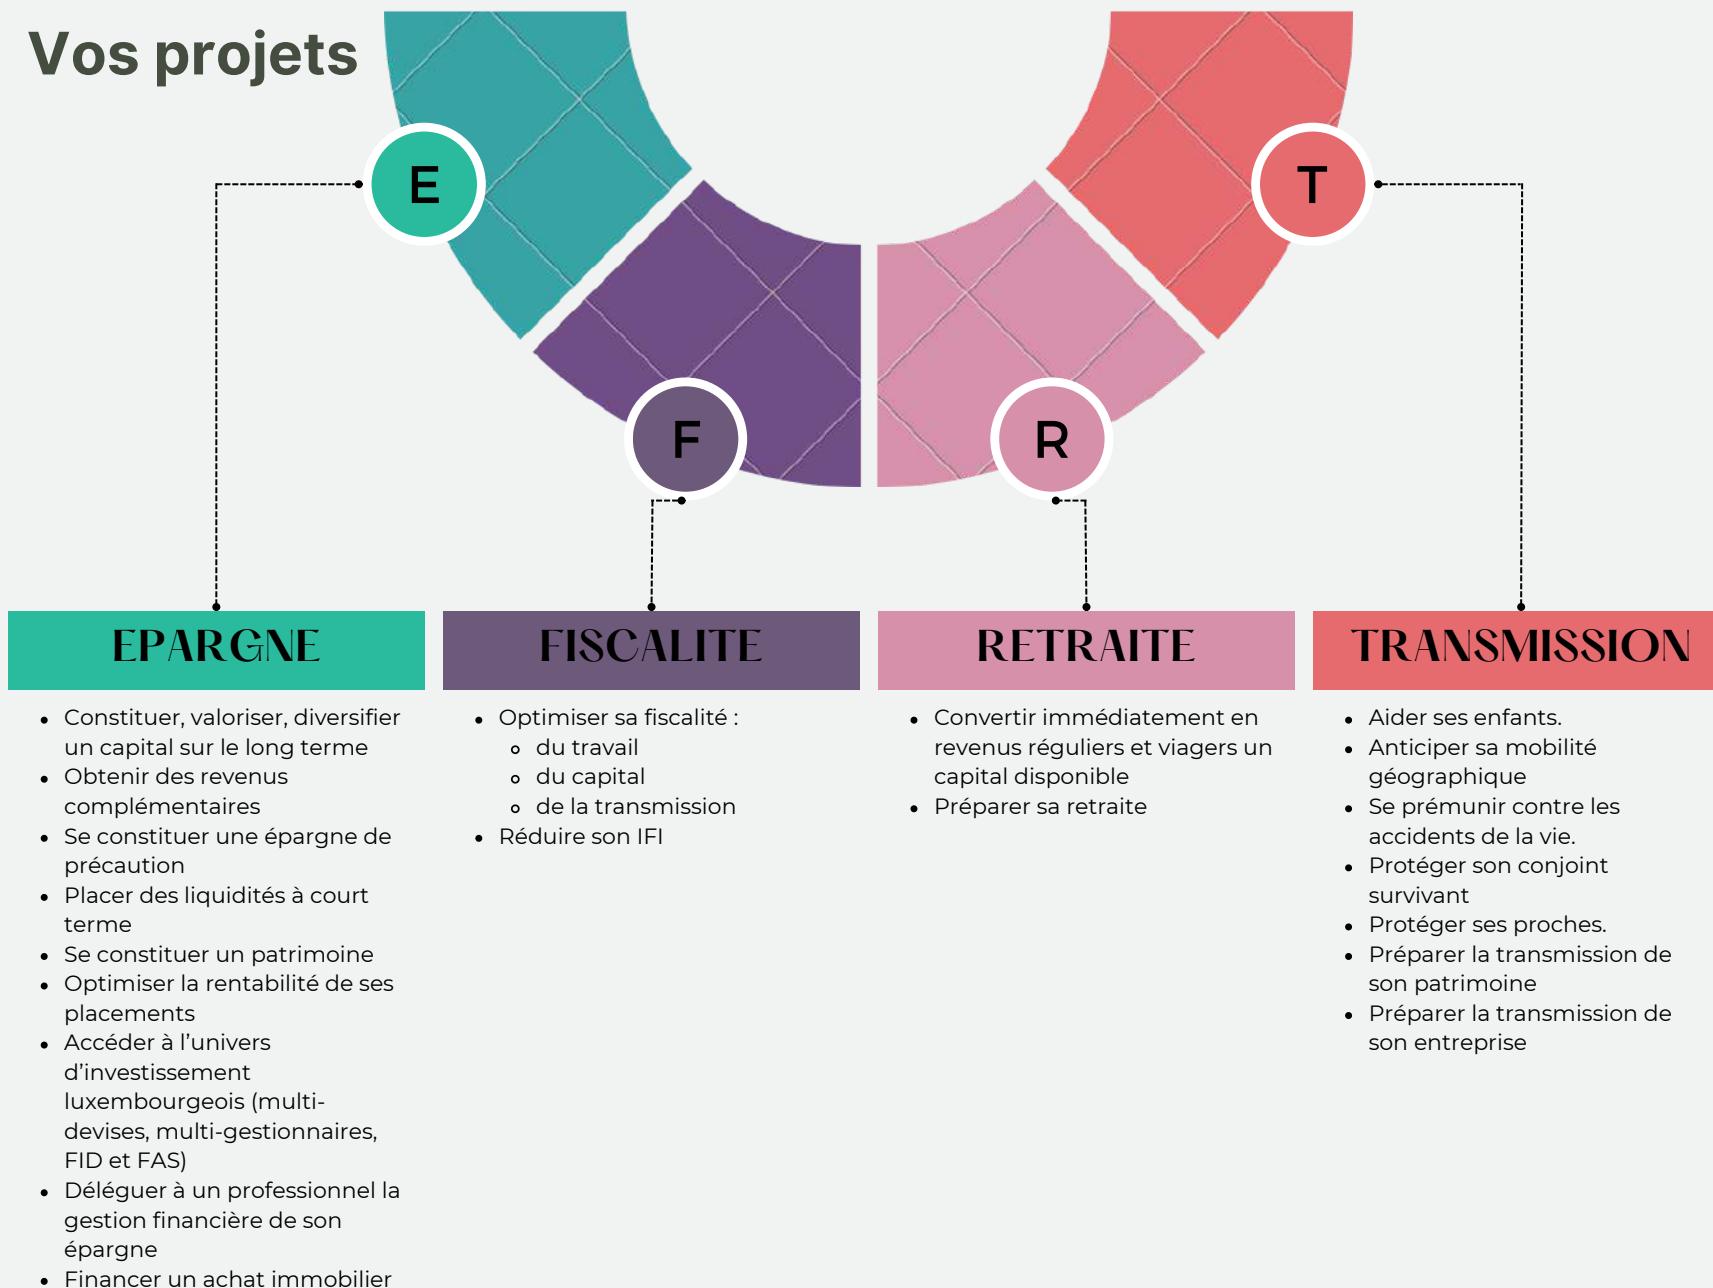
Vos projets

E

F

R

T

EPARGNE

- Constituer, valoriser, diversifier un capital sur le long terme
- Obtenir des revenus complémentaires
- Se constituer une épargne de précaution
- Placer des liquidités à court terme
- Se constituer un patrimoine
- Optimiser la rentabilité de ses placements
- Accéder à l'univers d'investissement luxembourgeois (multi-devises, multi-gestionnaires, FID et FAS)
- Déléguer à un professionnel la gestion financière de son épargne
- Financer un achat immobilier

FISCALITE

- Optimiser sa fiscalité :
  - du travail
  - du capital
  - de la transmission
- Réduire son IFI

RETRAITE

- Convertir immédiatement en revenus réguliers et viagers un capital disponible
- Préparer sa retraite

TRANSMISSION

- Aider ses enfants.
- Anticiper sa mobilité géographique
- Se prémunir contre les accidents de la vie.
- Protéger son conjoint survivant
- Protéger ses proches.
- Préparer la transmission de son patrimoine
- Préparer la transmission de son entreprise